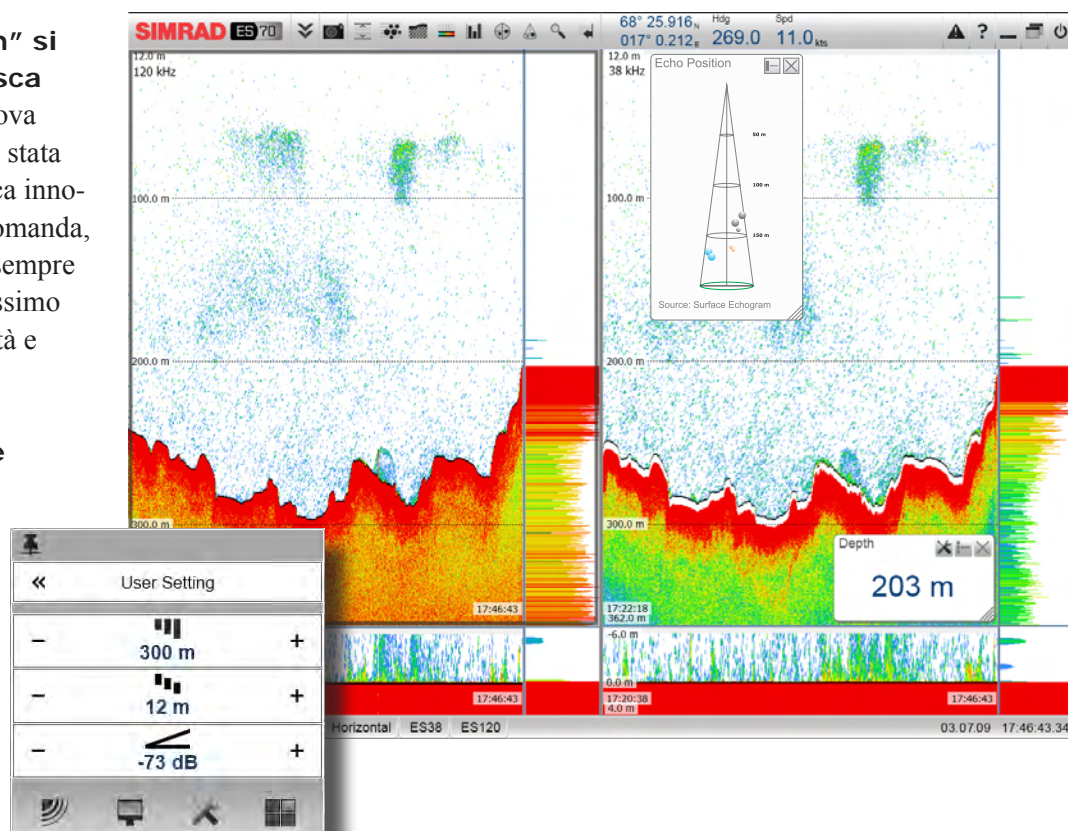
n" si
sca
ova
stata
ca inno-
omanda,
empre
ssimo
tà e

e

SIMRAD ES70
68° 25.916 N
017° 0.212 E
Hdg
269.0
Spd
11.0 kts

12.0 m
120 kHz
100.0 m
200.0 m
300.0 m
17:46:43
17:46:43

12.0 m
38 kHz
Echo Position
50 m
100 m
150 m
Source: Surface Echogram
100.0 m
200.0 m
300.0 m
17:22:18
362.0 m
Depth
203 m
-6.0 m
0.0 m
17:20:38
4.0 m
17:46:43

«
User Setting
−
300 m
+
−
12 m
+
−
-73 dB
+

Horizontal
ES38
ES120
03.07.09 17:46:43.34